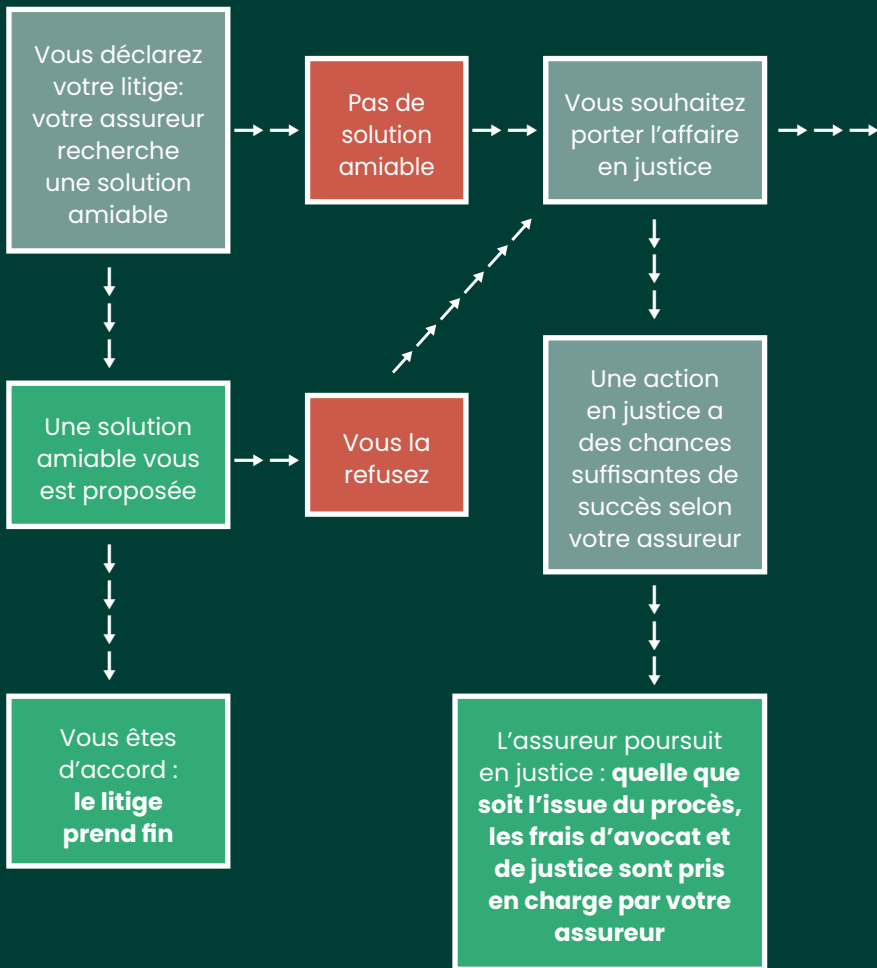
Vous déclarez votre litige: votre assureur recherche une solution amiable

Pas de solution amiable

Vous souhaitez porter l’affaire en justice

Une solution amiable vous est proposée

Vous la refusez

Une action en justice a des chances suffisantes de succès selon votre assureur

Vous êtes d’accord : **le litige prend fin**

L’assureur poursuit en justice : **quelle que soit l’issue du procès, les frais d’avocat et de justice sont pris en charge par votre assureur**